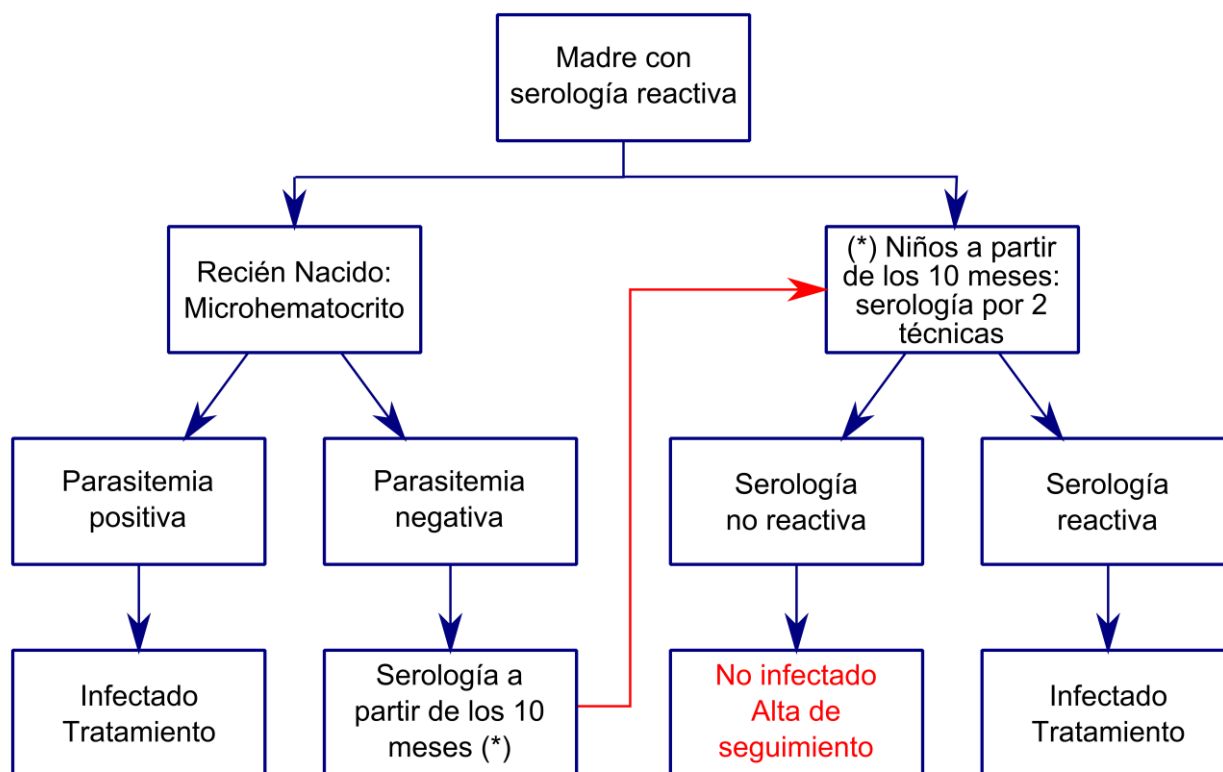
Madre con serología reactiva

Recién Nacido: Microhematocrito

(*) Niños a partir de los 10 meses: serología por 2 técnicas

Parasitemia positiva

Parasitemia negativa

Serología no reactiva

Serología reactiva

Infectado Tratamiento

Serología a partir de los 10 meses (*)

No infectado Alta de seguimiento

Infectado Tratamiento